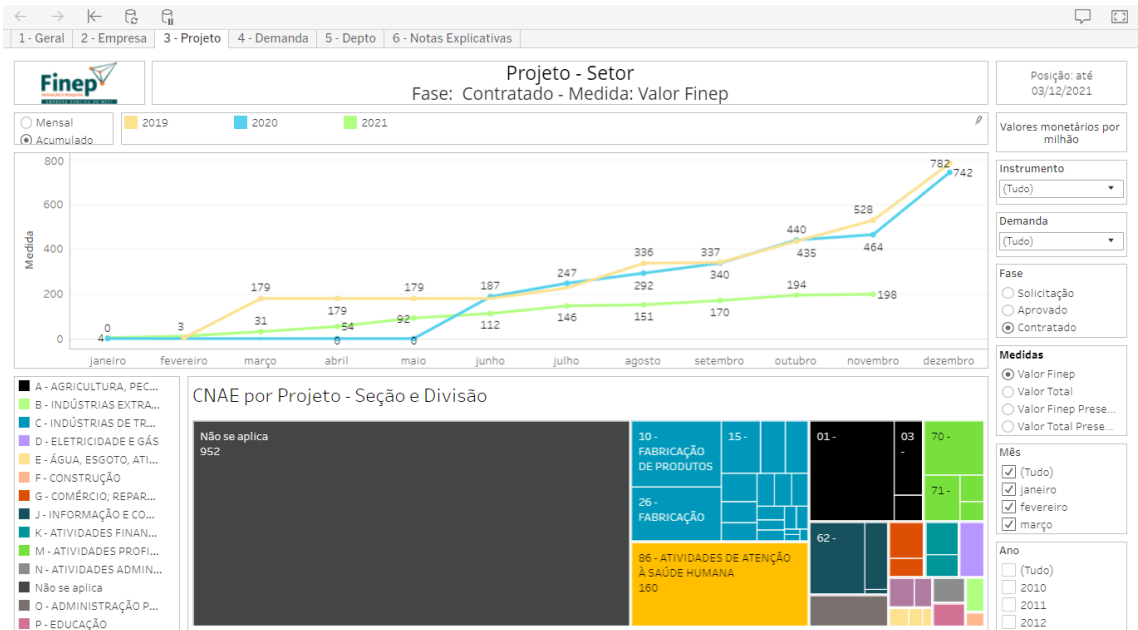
1 - Geral | 2 - Empresa | 3 - Projeto | 4 - Demanda | 5 - Depto | 6 - Notas Explicativas

Finep

Projeto - Setor
Fase: Contratado - Medida: Valor Finep

Posição: até 03/12/2021

Mensal
Acumulado

2019 2020 2021

Valores monetários por milhão

Medida

800
600
400
200
0

4 0 3 179 31 179 54 179 92 0 0 187 112 247 146 336 292 151 337 340 170 440 435 194 528 464 198 782 742

janeiro fevereiro março abril maio junho julho agosto setembro outubro novembro dezembro

Instrumento
(Tudo)

Demanda
(Tudo)

Fase
Solicitação
Aprovado
Contratado

Medidas
Valor Finep
Valor Total
Valor Finep Prese...
Valor Total Prese...

Mês
(Tudo)
janeiro
fevereiro
março

Ano
(Tudo)
2010
2011
2012

A - AGRICULTURA, PEC...
B - INDÚSTRIAS EXTRA...
C - INDÚSTRIAS DE TR...
D - ELETRICIDADE E GÁS
E - ÁGUA, ESGOTO, ATI...
F - CONSTRUÇÃO
G - COMÉRCIO; REPAR...
J - INFORMAÇÃO E CO...
K - ATIVIDADES FINAN...
M - ATIVIDADES PROFI...
N - ATIVIDADES ADMIN...
Não se aplica
O - ADMINISTRAÇÃO P...
P - EDUCAÇÃO

CNAE por Projeto - Seção e Divisão

Não se aplica
952

10 - FABRICAÇÃO DE PRODUTOS

15 -

26 - FABRICAÇÃO

86 - ATIVIDADES DE ATENÇÃO À SAÚDE HUMANA
160

01 -

03 -

70 -

71 -

62 -